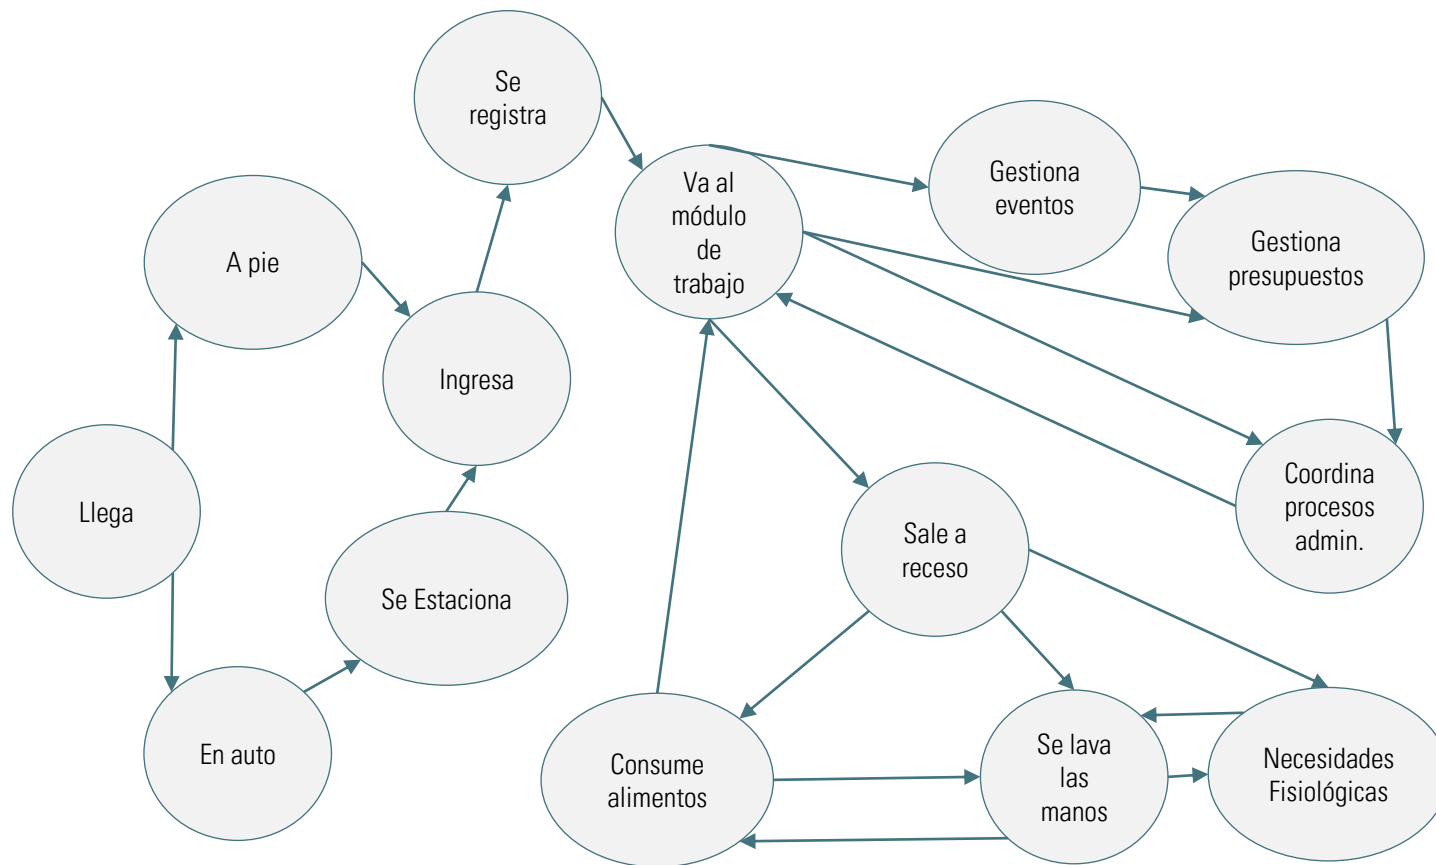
Se registra

A pie

Ingresa

Llega

Se Estaciona

En auto

Va al módulo de trabajo

Gestiona eventos

Gestiona presupuestos

Coordina procesos admin.

Sale a receso

Consume alimentos

Se lava las manos

Necesidades Fisiológicas